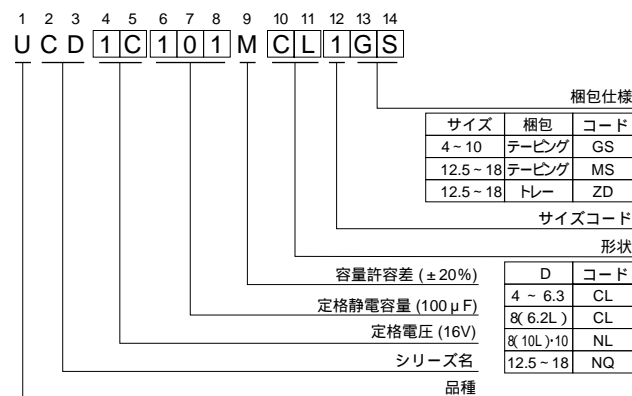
1 2 3 4 5 6 7 8 9 10 11 12 13 14
U C D 1 C 1 0 1 M C L 1 G S

梱包仕様

| サイズ | 梱包 | コード |
|---|---|---|
| 4 ~ 10 | テーピング | GS |
| 12.5 ~ 18 | テーピング | MS |
| 12.5 ~ 18 | トレー | ZD |

サイズコード

形状

| D | コード |
|---|---|
| 4 ~ 6.3 | CL |
| 8( 6.2L ) | CL |
| 8( 10L )･10 | NL |
| 12.5 ~ 18 | NQ |

容量許容差 (±20%)

定格静電容量 (100μF)

定格電圧 (16V)

シリーズ名

品種